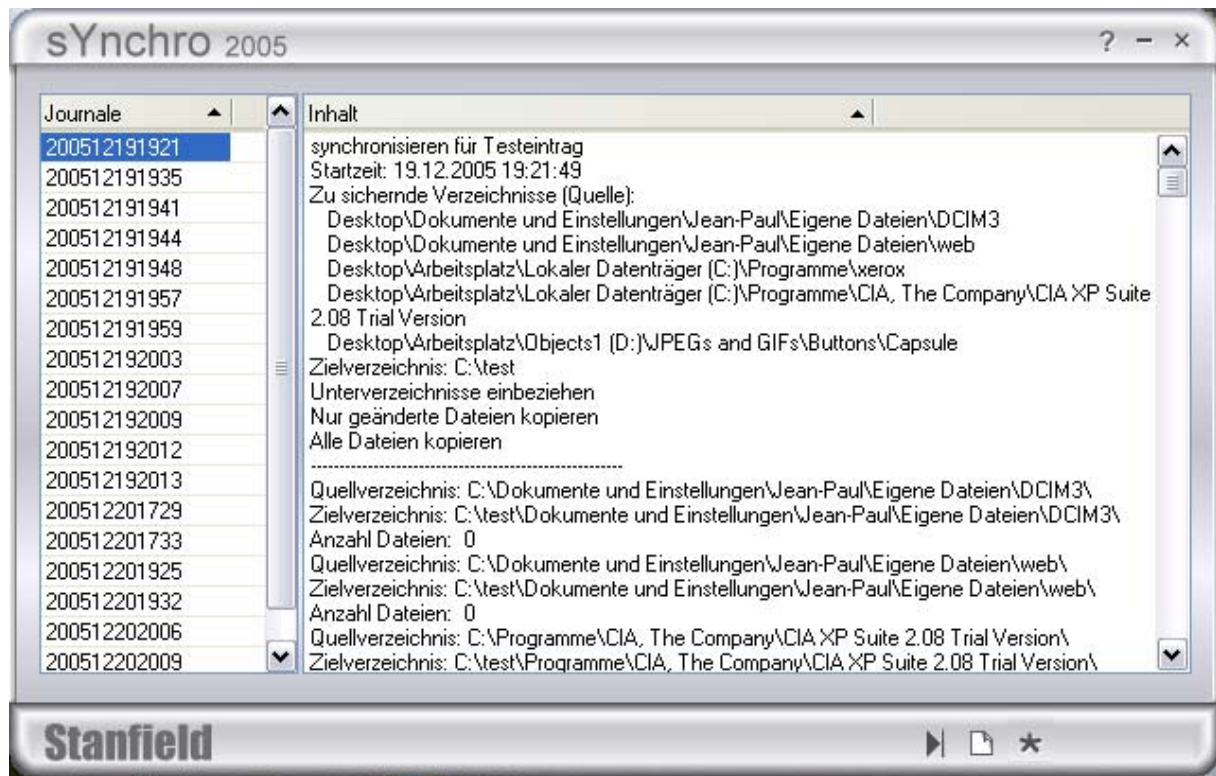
sYnchro 2005

? – ×

| Journale |
|---|
| 200512191921 |
| 200512191935 |
| 200512191941 |
| 200512191944 |
| 200512191948 |
| 200512191957 |
| 200512191959 |
| 200512192003 |
| 200512192007 |
| 200512192009 |
| 200512192012 |
| 200512192013 |
| 200512201729 |
| 200512201733 |
| 200512201925 |
| 200512201932 |
| 200512202006 |
| 200512202009 |

Inhalt

synchronisieren für Testeintrag
Startzeit: 19.12.2005 19:21:49
Zu sichernde Verzeichnisse (Quelle):
Desktop\Dokumente und Einstellungen\Jean-Paul\Eigene Dateien\DCIM3
Desktop\Dokumente und Einstellungen\Jean-Paul\Eigene Dateien\web
Desktop\Arbeitsplatz\Lokaler Datenträger (C:)\Programme\xerox
Desktop\Arbeitsplatz\Lokaler Datenträger (C:)\Programme\CIA, The Company\CIA XP Suite 2.08 Trial Version
Desktop\Arbeitsplatz\Objects1 (D:)\JPEGs and GIFs\Buttons\Capsule
Zielverzeichnis: C:\test
Unterverzeichnisse einbeziehen
Nur geänderte Dateien kopieren
Alle Dateien kopieren
--------------------------------------------------------
Quellverzeichnis: C:\Dokumente und Einstellungen\Jean-Paul\Eigene Dateien\DCIM3\
Zielverzeichnis: C:\test\Dokumente und Einstellungen\Jean-Paul\Eigene Dateien\DCIM3\
Anzahl Dateien: 0
Quellverzeichnis: C:\Dokumente und Einstellungen\Jean-Paul\Eigene Dateien\web\
Zielverzeichnis: C:\test\Dokumente und Einstellungen\Jean-Paul\Eigene Dateien\web\
Anzahl Dateien: 0
Quellverzeichnis: C:\Programme\CIA, The Company\CIA XP Suite 2.08 Trial Version\
Zielverzeichnis: C:\test\Programme\CIA, The Company\CIA XP Suite 2.08 Trial Version\

Stanfield